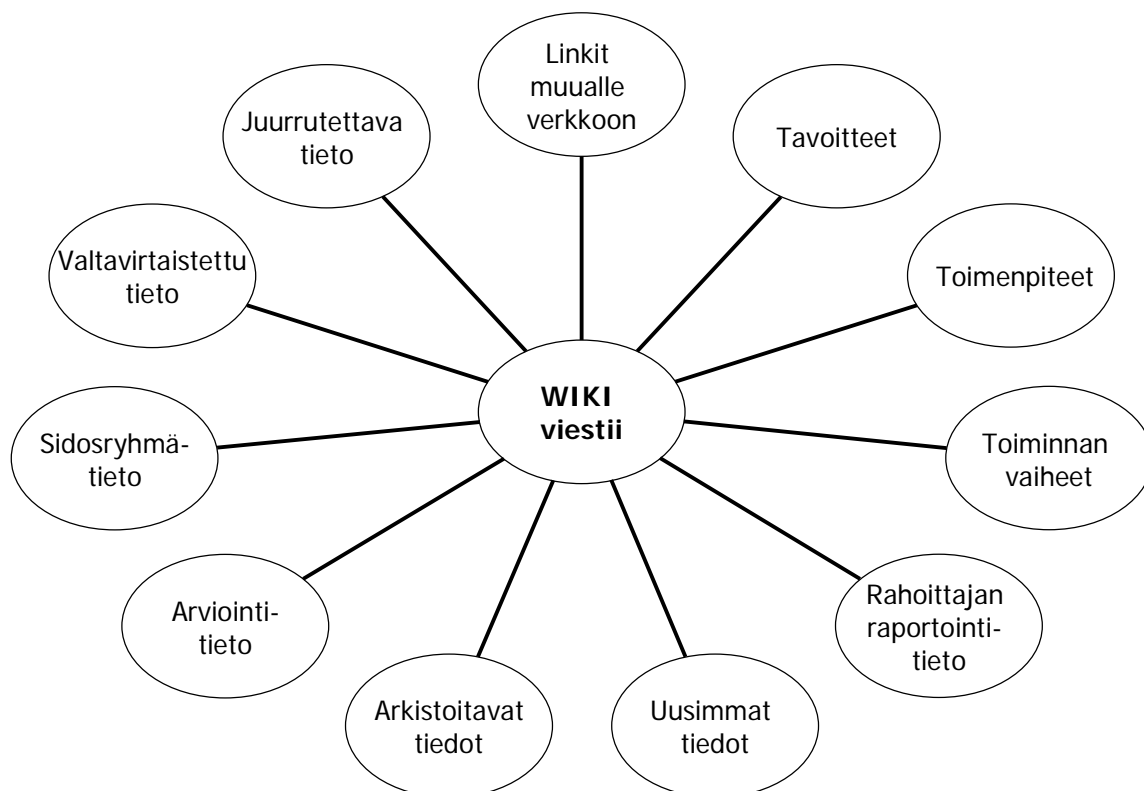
WIKI viestii

Linkit muualle verkkoon

Tavoitteet

Toimenpiteet

Toiminnan vaiheet

Rahoittajan raportointitieto

Uusimmat tiedot

Arkistoitavat tiedot

Arviointitieto

Sidosryhmätieto

Valtavirtaistettu tieto

Juurrutettava tieto